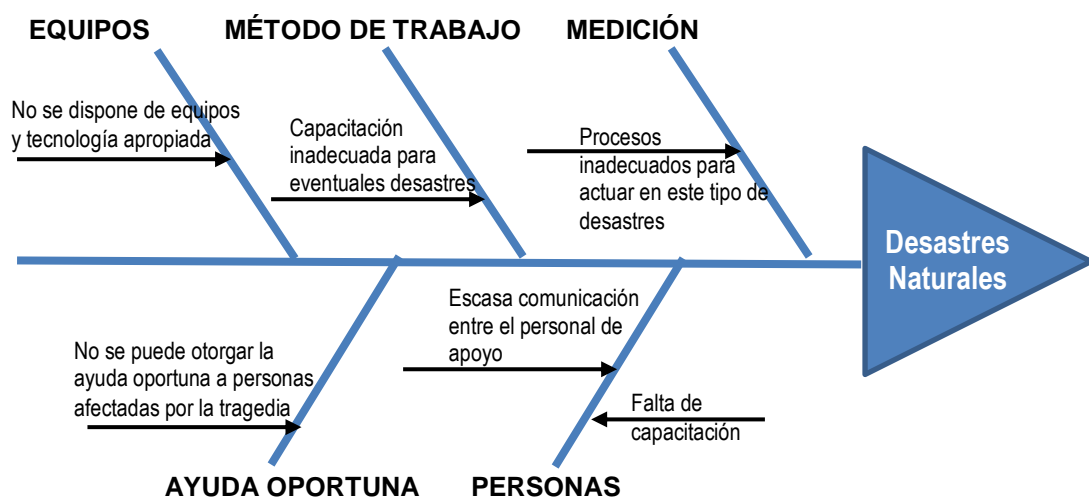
EQUIPOS

MÉTODO DE TRABAJO

MEDICIÓN

No se dispone de equipos y tecnología apropiada

Capacitación inadecuada para eventuales desastres

Procesos inadecuados para actuar en este tipo de desastres

Desastres Naturales

Escasa comunicación entre el personal de apoyo

No se puede otorgar la ayuda oportuna a personas afectadas por la tragedia

Falta de capacitación

AYUDA OPORTUNA

PERSONAS